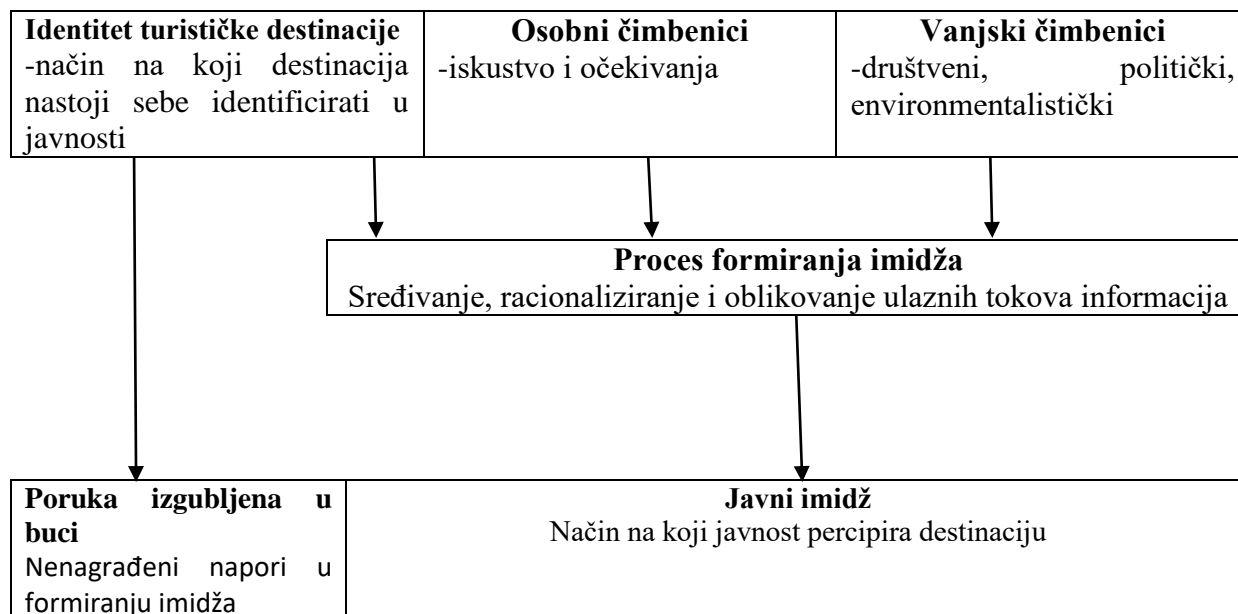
**Identitet turističke destinacije**
-način na koji destinacija nastoji sebe identificirati u javnosti

**Osobni čimbenici**
-iskustvo i očekivanja

**Vanjski čimbenici**
-društveni, politički, environmentalistički

**Proces formiranja imidža**
Sređivanje, racionaliziranje i oblikovanje ulaznih tokova informacija

**Poruka izgubljena u buci**
Nenagrađeni napori u formiranju imidža

**Javni imidž**
Način na koji javnost percipira destinaciju